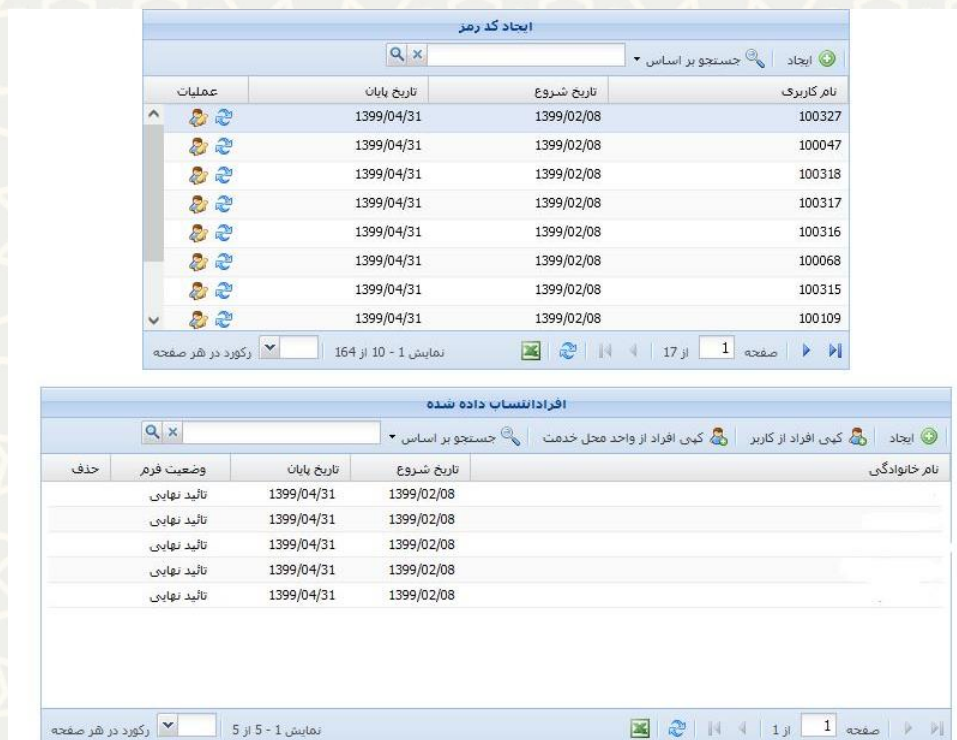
ایجاد کد رمز

ایجاد | جستجو بر اساس

| نام کاربری | تاریخ شروع | تاریخ پایان | عملیات |
|---|---|---|---|
| 100327 | 1399/02/08 | 1399/04/31 | |
| 100047 | 1399/02/08 | 1399/04/31 | |
| 100318 | 1399/02/08 | 1399/04/31 | |
| 100317 | 1399/02/08 | 1399/04/31 | |
| 100316 | 1399/02/08 | 1399/04/31 | |
| 100068 | 1399/02/08 | 1399/04/31 | |
| 100315 | 1399/02/08 | 1399/04/31 | |
| 100109 | 1399/02/08 | 1399/04/31 | |

صفحه 1 از 17 | نمایش 1 - 10 از 164 | رکورد در هر صفحه

افرادانتساب داده شده

ایجاد | کپی افراد از کاربر | کپی افراد از واحد محل خدمت | جستجو بر اساس

| نام خانوادگی | تاریخ شروع | تاریخ پایان | وضعیت فرم | حذف |
|---|---|---|---|---|
| | 1399/02/08 | 1399/04/31 | تائید نهایی | |
| | 1399/02/08 | 1399/04/31 | تائید نهایی | |
| | 1399/02/08 | 1399/04/31 | تائید نهایی | |
| | 1399/02/08 | 1399/04/31 | تائید نهایی | |
| | 1399/02/08 | 1399/04/31 | تائید نهایی | |

صفحه 1 از 1 | نمایش 1 - 5 از 5 | رکورد در هر صفحه